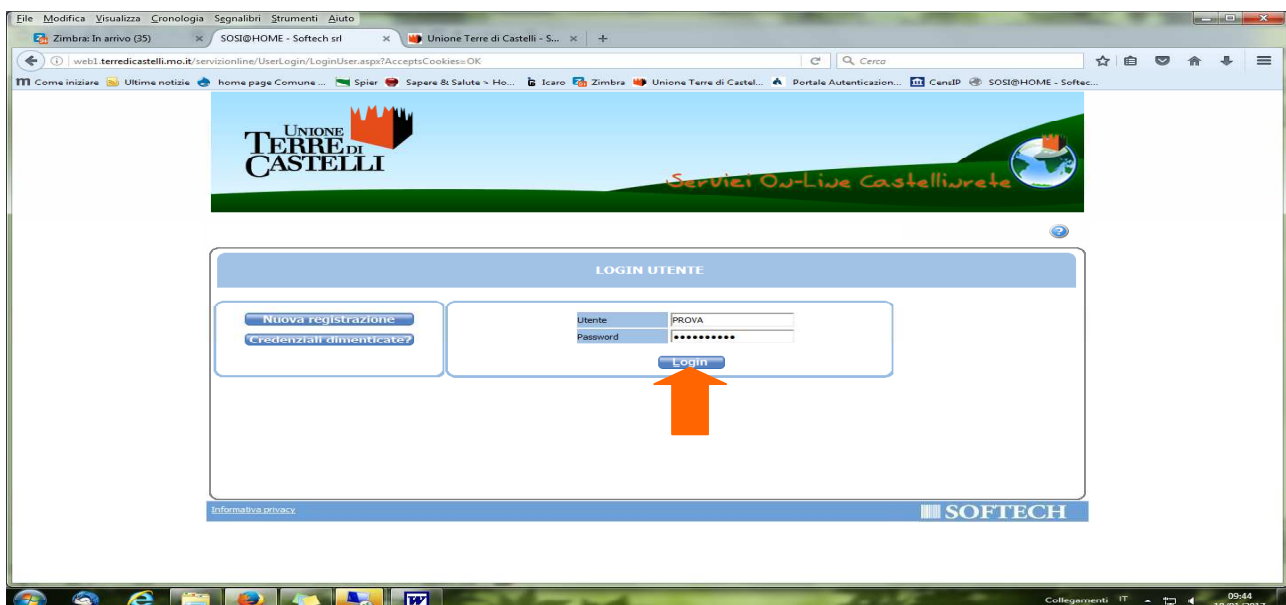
File Modifica Visualizza Cronologia Segnalibri Strumenti Aiuto

Zimbra: In arrivo (35)
SOSI@HOME - Softech srl
Unione Terre di Castelli - S...

web1.terredicastelli.mo.it/servizionline/UserLogin/LoginUser.aspx?AcceptsCookies=OK
Cerca

Come iniziare   Ultime notizie   home page Comune ...   Spier   Sapere & Salute ~ Ho...   Icaro   Zimbra   Unione Terre di Castel...   Portale Autenticazion...   CensIP   SOSI@HOME - Softec...

UNIONE TERRE DI CASTELLI

Servizi On-Line Castellinrete

LOGIN UTENTE

Nuova registrazione
Credenziali dimenticate?

| Utente | PROVA |
|---|---|
| Password | •••••••••• |

Login

Informativa privacy

SOFTECH

Collegamenti   IT   09:44